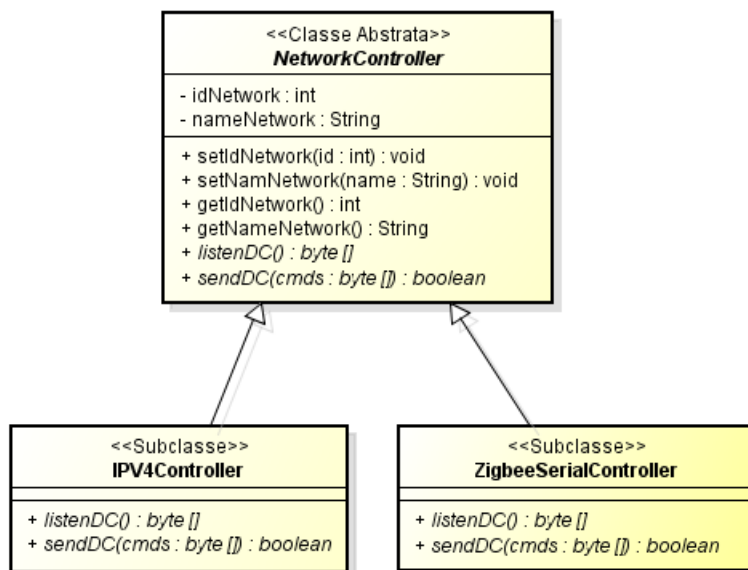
<<Classe Abstrata>>
NetworkController

- idNetwork : int
- nameNetwork : String

+ setIdNetwork(id : int) : void
+ setNamNetwork(name : String) : void
+ getIdNetwork() : int
+ getNameNetwork() : String
+ listenDC() : byte []
+ sendDC(cmds : byte []) : boolean

<<Subclasse>>
IPV4Controller

+ listenDC() : byte []
+ sendDC(cmds : byte []) : boolean

<<Subclasse>>
ZigbeeSerialController

+ listenDC() : byte []
+ sendDC(cmds : byte []) : boolean